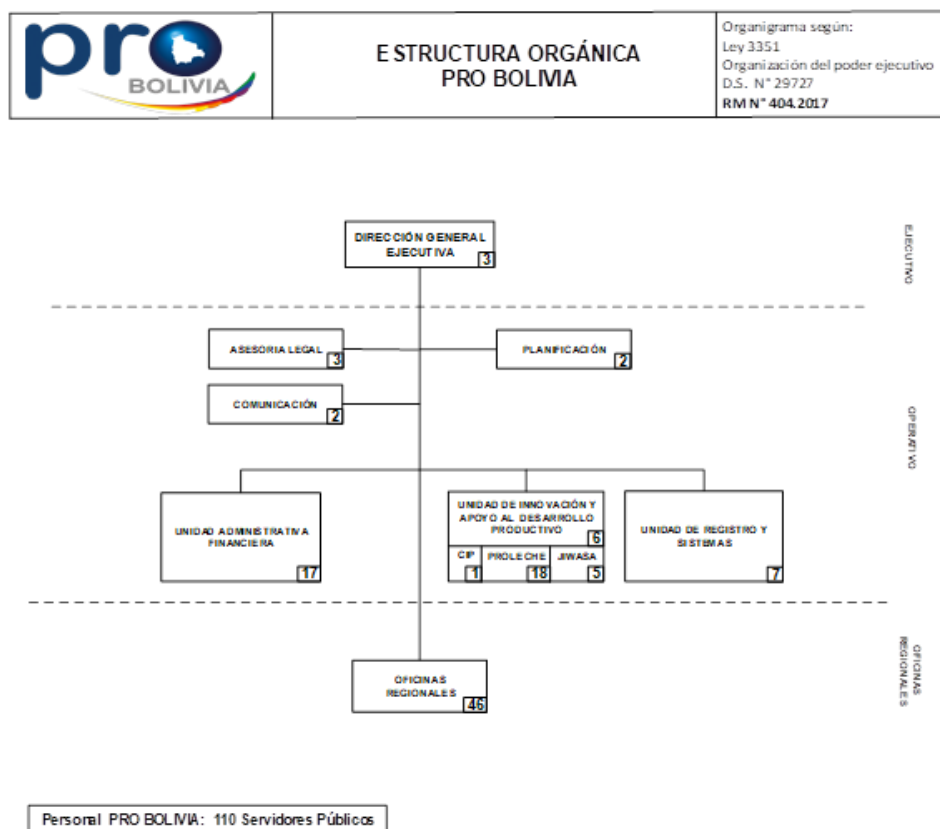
pro BOLIVIA

ESTRUCTURA ORGÁNICA PRO BOLIVIA

Organigrama según:
Ley 3351
Organización del poder ejecutivo
D.S. N° 29727
RM N° 404.2017

DIRECCIÓN GENERAL EJECUTIVA 3

EJECUTIVO

ASESORIA LEGAL 3

PLANIFICACIÓN 2

COMUNICACIÓN 2

OPERATIVO

UNIDAD ADMINISTRATIVA FINANCIERA 17

UNIDAD DE INNOVACIÓN Y APOYO AL DESARROLLO PRODUCTIVO 6

CIP 1

PROLECHE 18

JIWASA 5

UNIDAD DE REGISTRO Y SISTEMAS 7

OFICINAS REGIONALES 46

OFICINAS REGIONALES

Personal PRO BOLIVIA: 110 Servidores Públicos